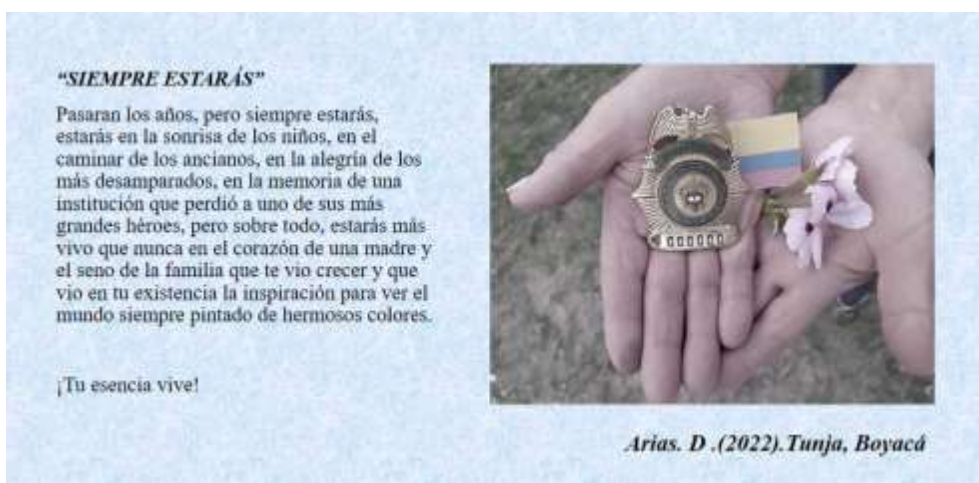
*"SIEMPRE ESTARÁS"*

Pasaran los años, pero siempre estarás, estarás en la sonrisa de los niños, en el caminar de los ancianos, en la alegría de los más desamparados, en la memoria de una institución que perdió a uno de sus más grandes héroes, pero sobre todo, estarás más vivo que nunca en el corazón de una madre y el seno de la familia que te vio crecer y que vio en tu existencia la inspiración para ver el mundo siempre pintado de hermosos colores.

¡Tu esencia vive!

*Arias. D .(2022).Tunja, Boyacá*